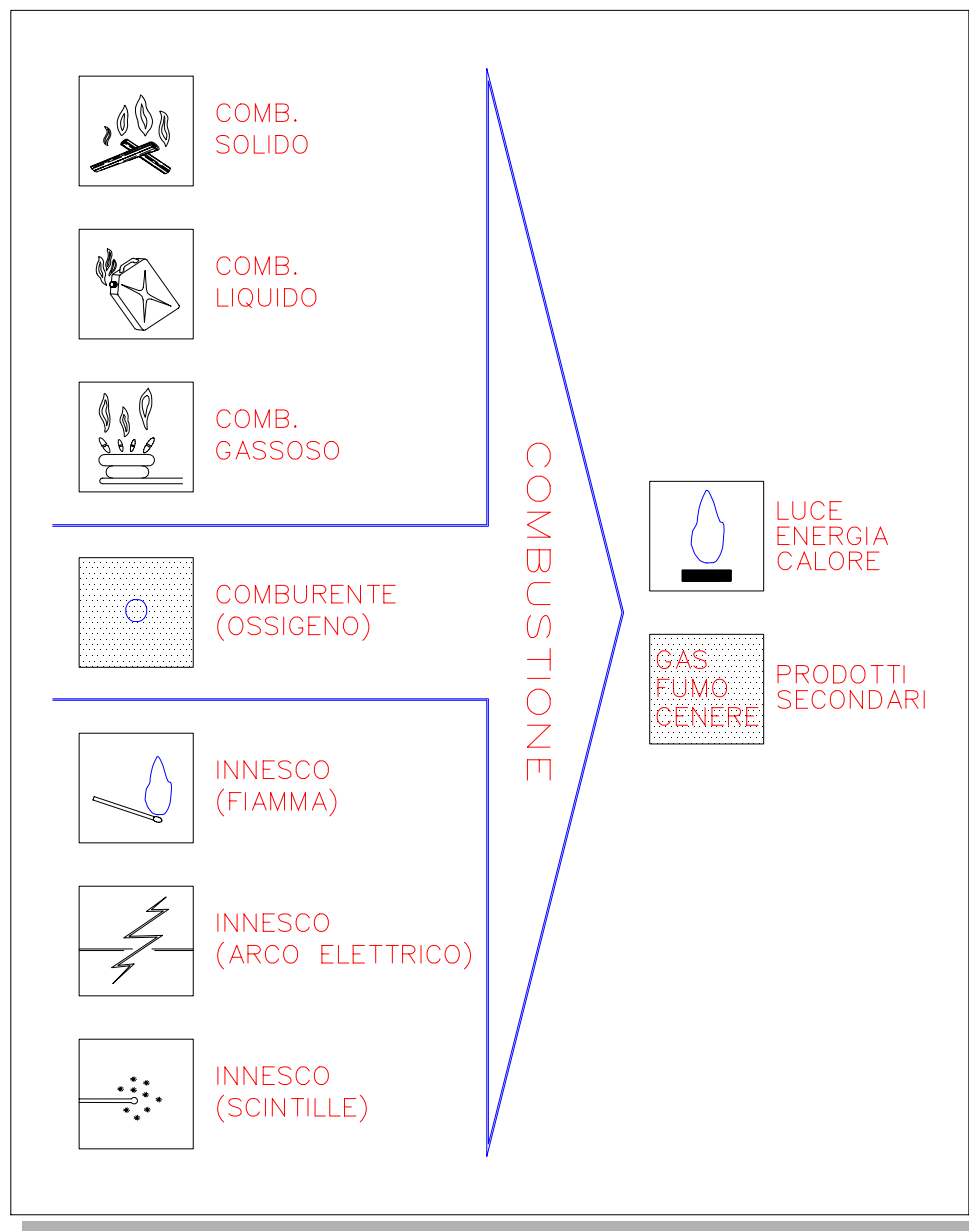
COMB.
SOLIDO

COMB.
LIQUIDO

COMB.
GASSOSO

COMBURENTE
(OSSIGENO)

INNESCO
(FIAMMA)

INNESCO
(ARCO ELETTRICO)

INNESCO
(SCINTILLE)

COMBUSTIONE

LUCE
ENERGIA
CALORE

GAS
FUMO
CENERE

PRODOTTI
SECONDARI